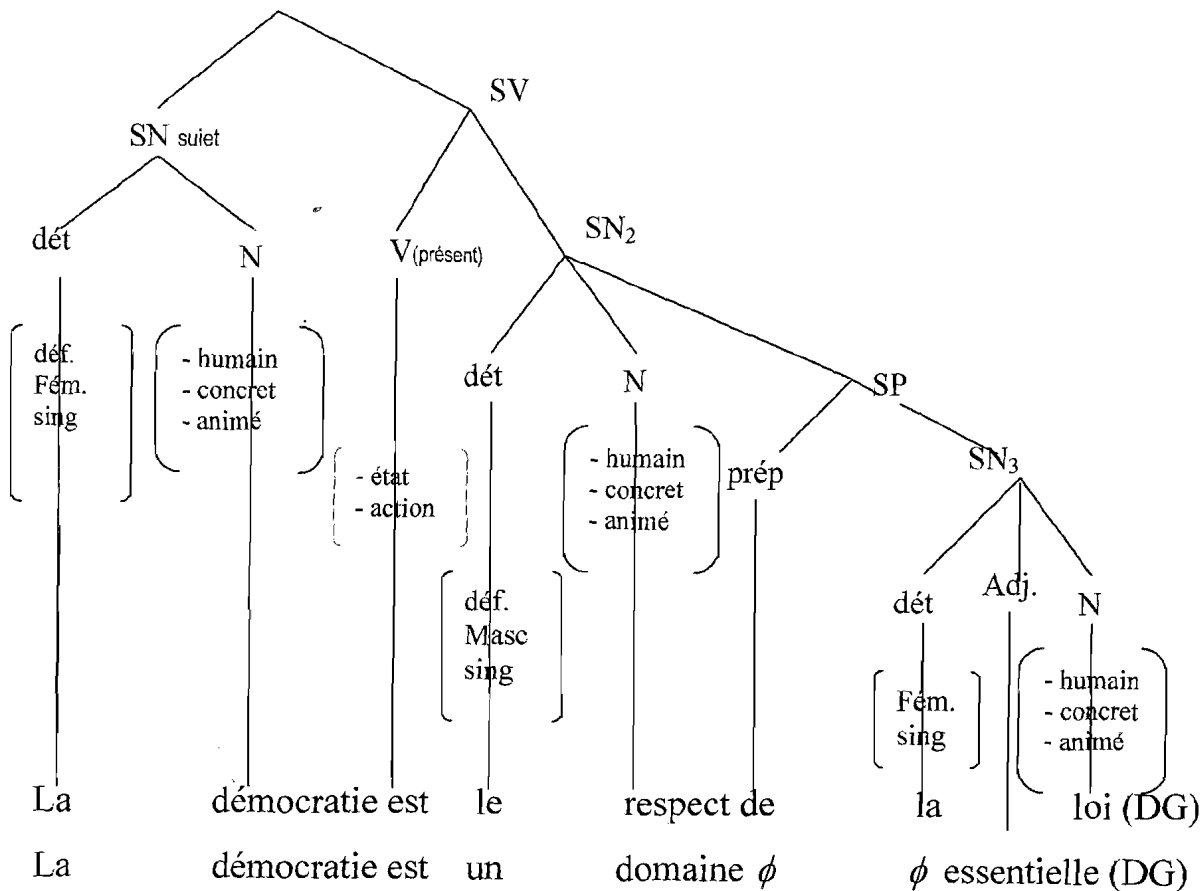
SV

SN suiet

dét

N

V(présent)

$SN_2$

déf.
Fém.
sing

- humain
- concret
- animé

dét

N

SP

- état
- action

- humain
- concret
- animé

prép

$SN_3$

déf.
Masc
sing

dét

Adj.

N

Fém.
sing

- humain
- concret
- animé

La démocratie est le respect de la loi (DG)

La démocratie est un domaine $\phi$ $\phi$ essentielle (DG)